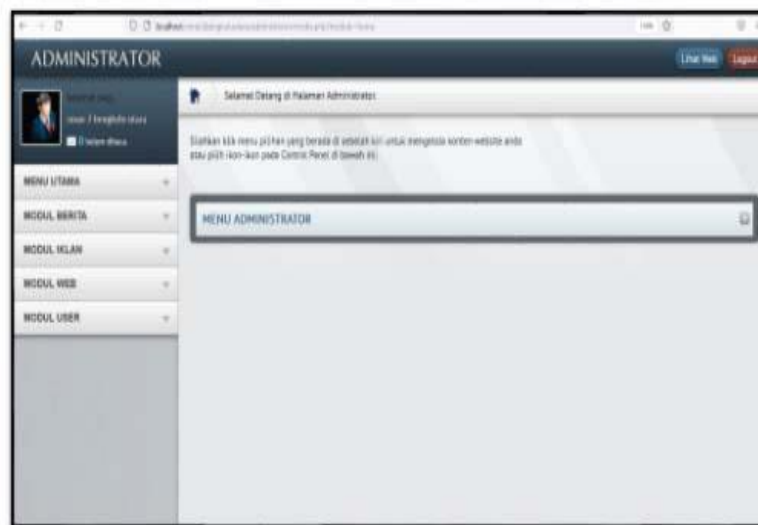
ADMINISTRATOR

Lihat Web Logout

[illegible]
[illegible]
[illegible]

MENU UTAMA
MODUL BERITA
MODUL IKLAN
MODUL WEB
MODUL USER

Selamat Datang di Halaman Administrator

Silahkan klik menu pilihan yang berada di sebelah kiri untuk mengelola konten website anda atau pilih ikon-ikon pada Control Panel di bawah ini.

MENU ADMINISTRATOR